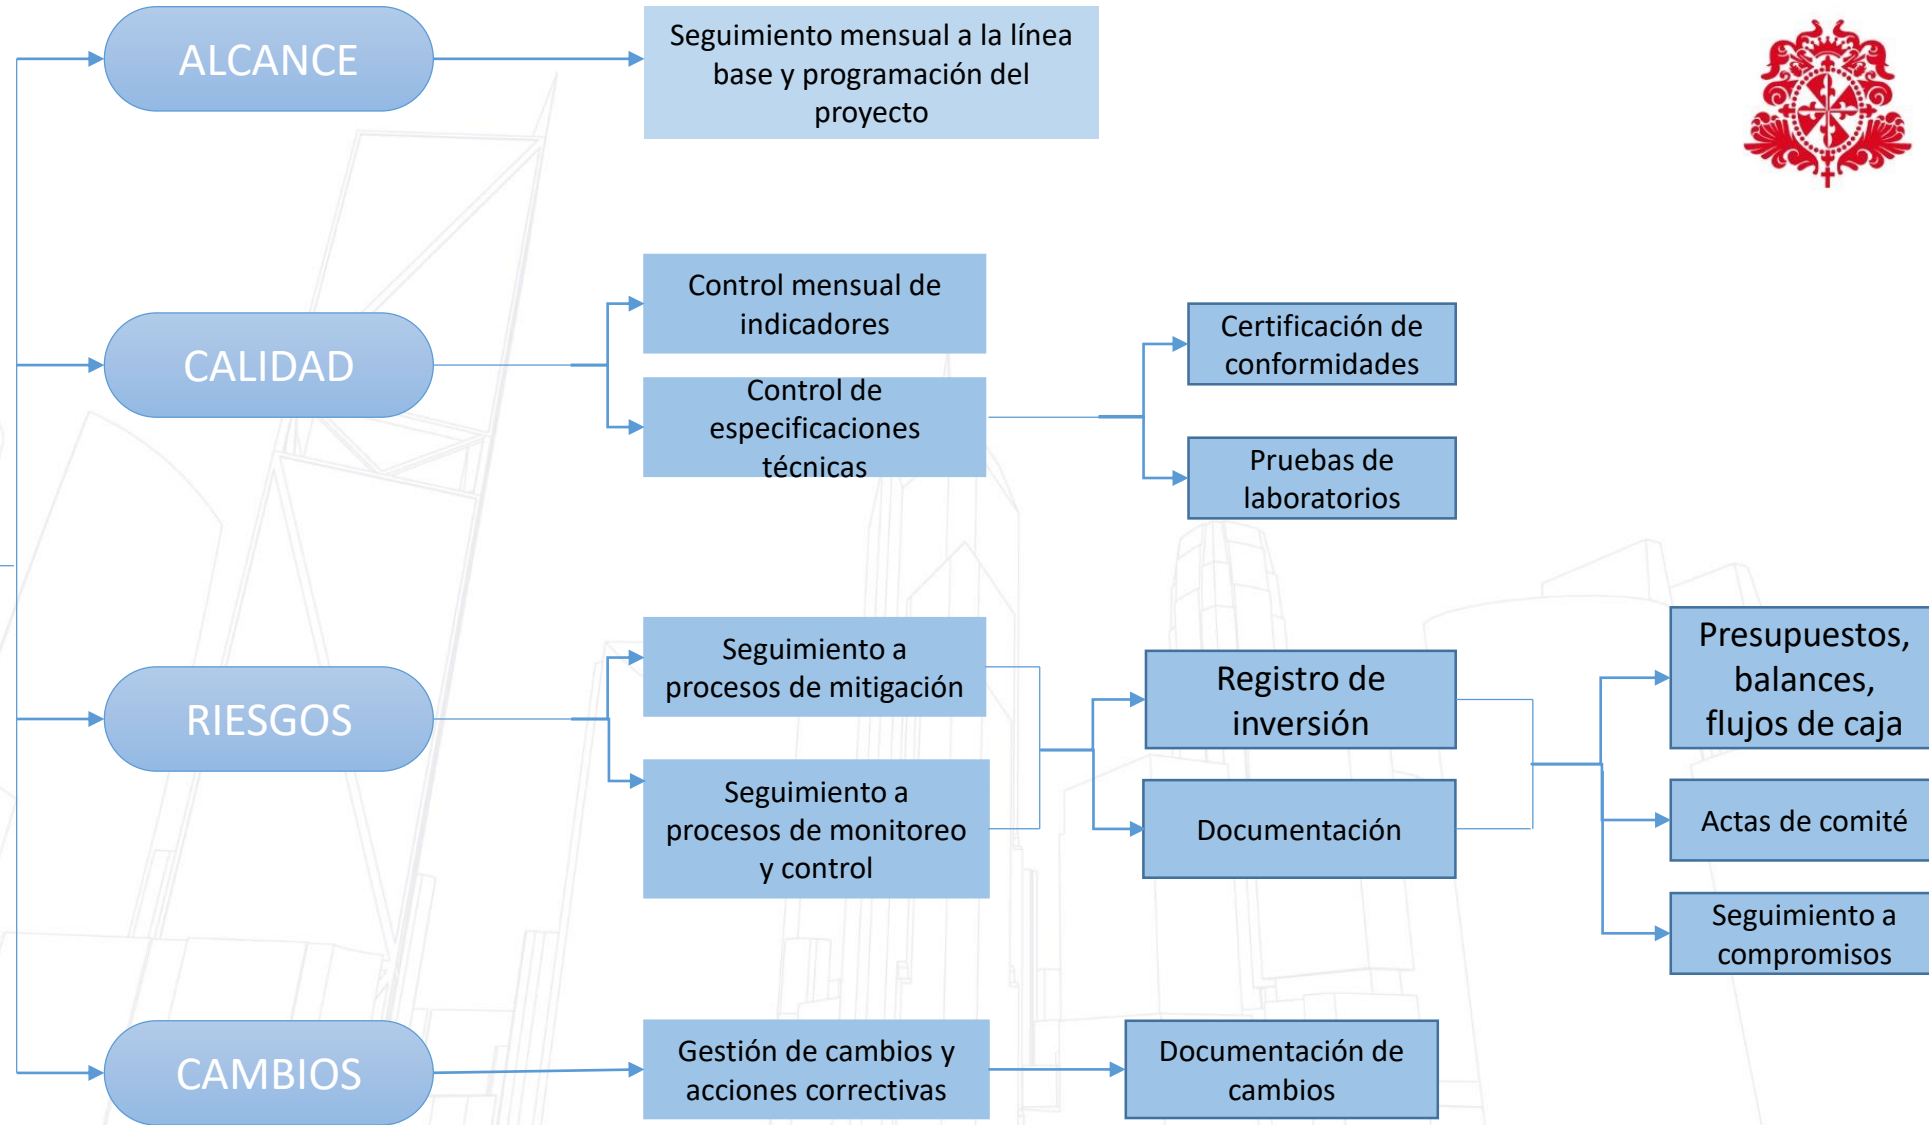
ALCANCE

Seguimiento mensual a la línea base y programación del proyecto

CALIDAD

Control mensual de indicadores

Control de especificaciones técnicas

Certificación de conformidades

Pruebas de laboratorios

RIESGOS

Seguimiento a procesos de mitigación

Seguimiento a procesos de monitoreo y control

Registro de inversión

Documentación

Presupuestos, balances, flujos de caja

Actas de comité

Seguimiento a compromisos

CAMBIOS

Gestión de cambios y acciones correctivas

Documentación de cambios